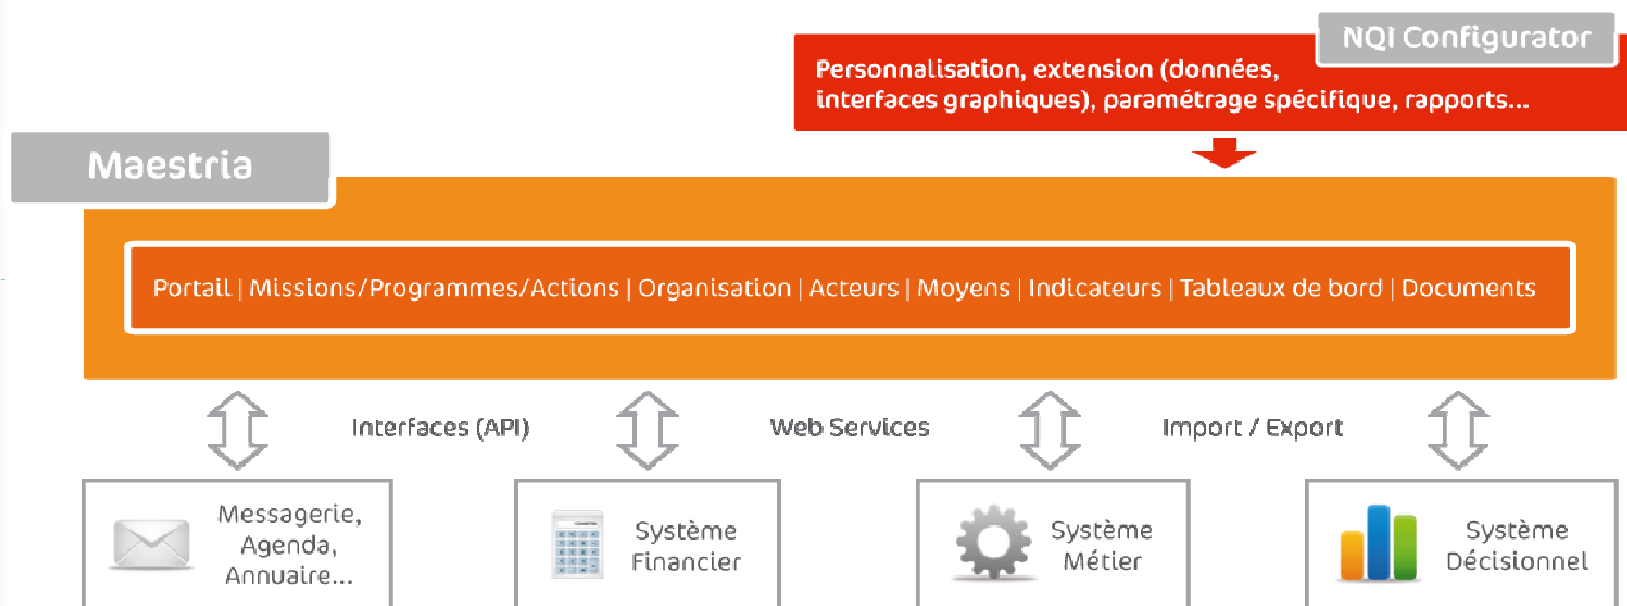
NQI Configurator

Personnalisation, extension (données, interfaces graphiques), paramétrage spécifique, rapports...

Maestria

Portail | Missions/Programmes/Actions | Organisation | Acteurs | Moyens | Indicateurs | Tableaux de bord | Documents

Interfaces (API)

Web Services

Import / Export

Messagerie, Agenda, Annuaire...

Système Financier

Système Métier

Système Décisionnel